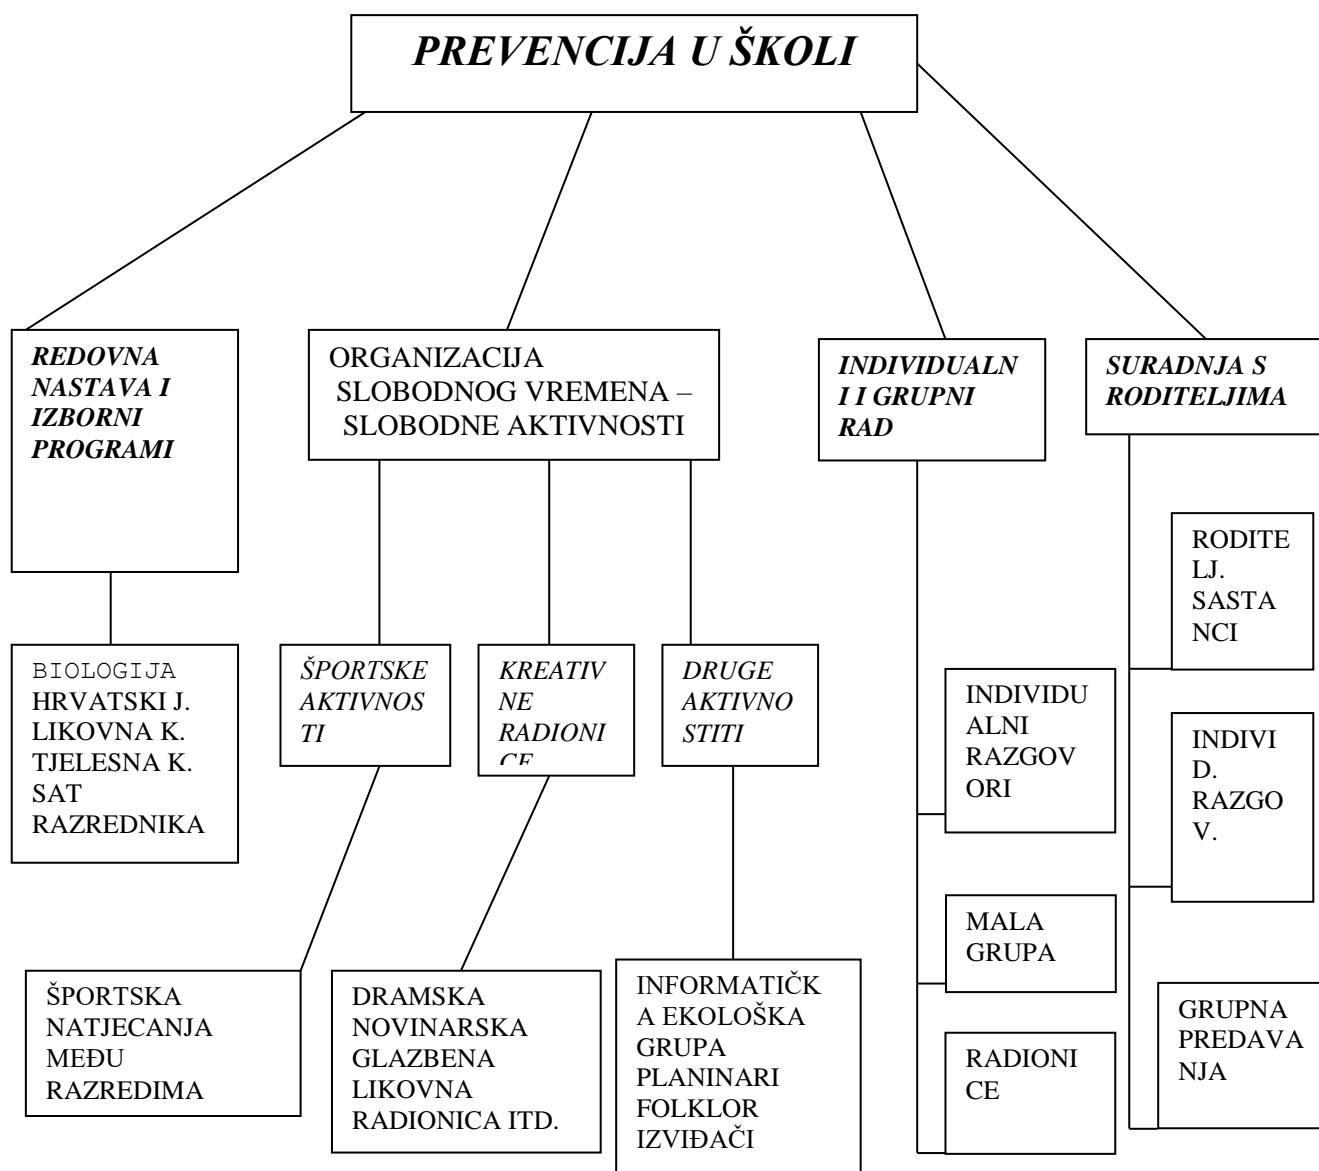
PREVENCIJA U ŠKOLI

REDOVNA NASTAVA I IZBORNI PROGRAMI

BIOLOGIJA
HRVATSKI J.
LIKOVNA K.
TJELESNA K.
SAT RAZREDNIKA

ORGANIZACIJA SLOBODNOG VREMENA – SLOBODNE AKTIVNOSTI

ŠPORTSKE AKTIVNOSTI

ŠPORTSKA NATJECANJA MEĐU RAZREDIMA

KREATIVNE RADIONI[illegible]

DRAMSKA
NOVINARSKA
GLAZBENA
LIKOVNA
RADIONICA ITD.

DRUGE AKTIVNOSTITI

INFORMATIČKA EKOLOŠKA GRUPA
PLANINARI
FOLKLOR
IZVIĐAČI

INDIVIDUALNI I GRUPNI RAD

INDIVIDUALNI RAZGOVORI

MALA GRUPA

RADIONICE

SURADNJA S RODITELJIMA

RODITELJ. SASTANCI

INDIVID. RAZGOV.

GRUPNA PREDAVANJA